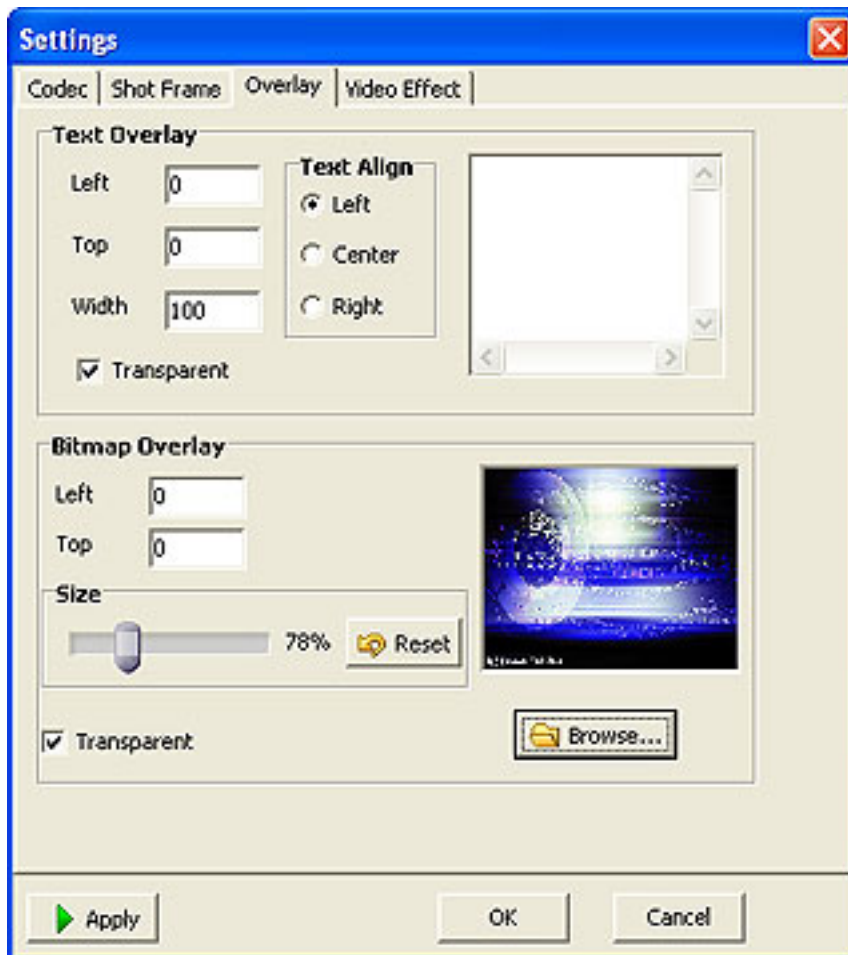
Settings

Codec | Shot Frame | Overlay | Video Effect

Text Overlay

Left 0

Top 0

Width 100

Text Align

Left

Center

Right

Transparent

Bitmap Overlay

Left 0

Top 0

Size

78%

Reset

Transparent

Browse...

Apply

OK

Cancel